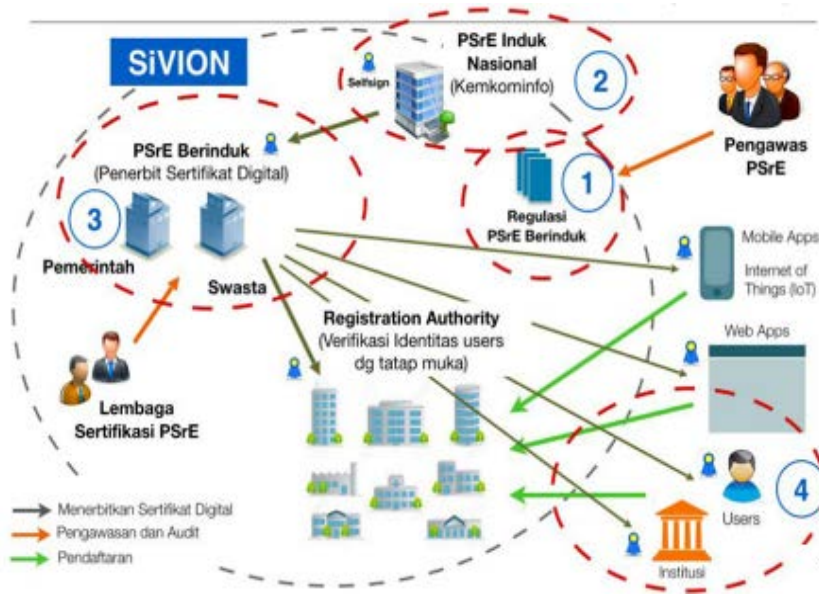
SiVION

PSrE Induk Nasional
(Kemkominfo)

Selfsign

2

Pengawas PSrE

PSrE Berinduk
(Penerbit Sertifikat Digital)

1

Regulasi PSrE Berinduk

3

Pemerintah

Swasta

Mobile Apps

Internet of Things (IoT)

Registration Authority
(Verifikasi Identitas users dg tatap muka)

Web Apps

Lembaga Sertifikasi PSrE

4

Users

Institusi

Menerbitkan Sertifikat Digital
Pengawasan dan Audit
Pendaftaran